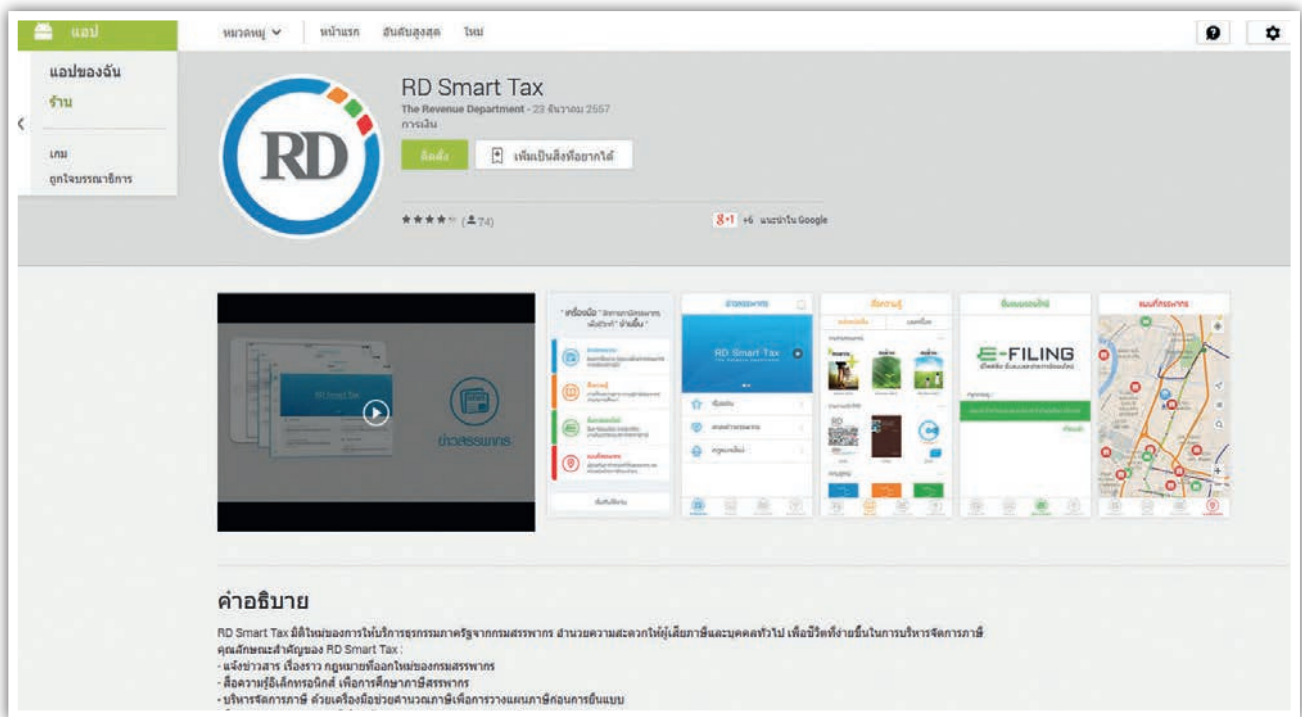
แอป

หมวดหมู่ หน้าแรก อันดับสูงสุด ใหม่

แอปของฉัน
ร้าน

เกม
ถูกใจบรรณาธิการ

RD

RD Smart Tax
The Revenue Department - 23 ธันวาคม 2557
การเงิน

ติดตั้ง
เพิ่มเป็นสิ่งที่อยากได้

★★★★ (74)

+1 +6 แนะนำใน Google

RD Smart Tax

ข่าวสรรพากร

" เครื่องมือ " อีกทางเลือกของกรมสรรพากร เพื่อชีวิต " ง่ายขึ้น "

ข่าวสรรพากร

RD Smart Tax

สื่อความรู้

ยื่นแบบออนไลน์

E-FILING

แผนที่กรมสรรพากร

คำอธิบาย

RD Smart Tax มิติใหม่ของการให้บริการธุรกรรมภาครัฐจากกรมสรรพากร อำนวยความสะดวกให้ผู้เสียภาษีและบุคคลทั่วไป เพื่อชีวิตที่ง่ายขึ้นในการบริหารจัดการภาษี
คุณลักษณะสำคัญของ RD Smart Tax :
- แจ้งข่าวสาร เรื่องราว กฎหมายที่ออกใหม่ของกรมสรรพากร
- สื่อความรู้อิเล็กทรอนิกส์ เพื่อการศึกษาภาษีสรรพากร
- บริหารจัดการภาษี ด้วยเครื่องมือช่วยคำนวณภาษีเพื่อการวางแผนภาษีก่อนการยื่นแบบ